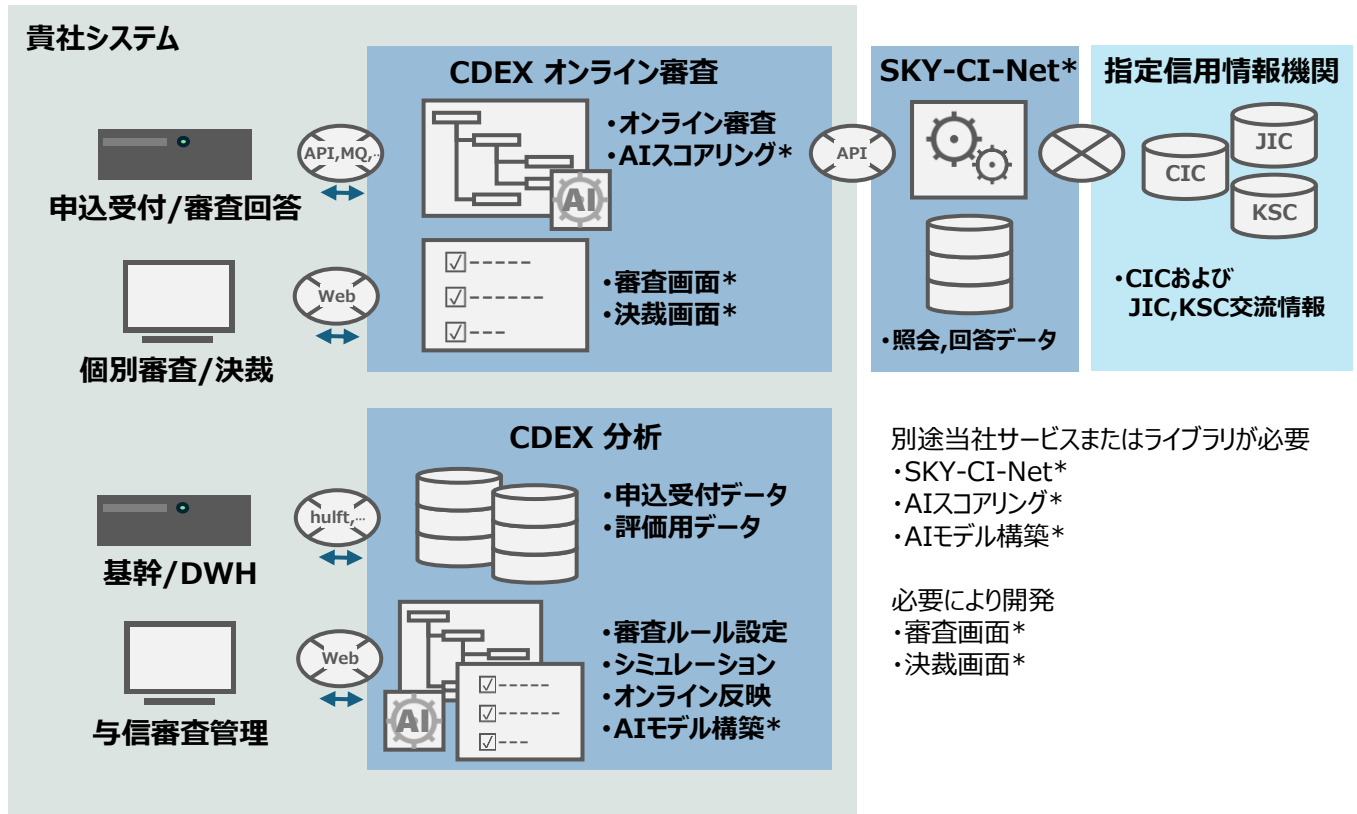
貴社システム

申込受付/審査回答

API,MQ,..

個別審査/決裁

Web

CDEX オンライン審査

AI

・オンライン審査
・AIスコアリング*

・審査画面*
・決裁画面*

API

SKY-CI-Net*

・照会,回答データ

指定信用情報機関

CIC
JIC
KSC

・CICおよび JIC,KSC交流情報

基幹/DWH

hulft,...

与信審査管理

Web

CDEX 分析

・申込受付データ
・評価用データ

AI

・審査ルール設定
・シミュレーション
・オンライン反映
・AIモデル構築*

別途当社サービスまたはライブラリが必要
・SKY-CI-Net*
・AIスコアリング*
・AIモデル構築*

必要により開発
・審査画面*
・決裁画面*